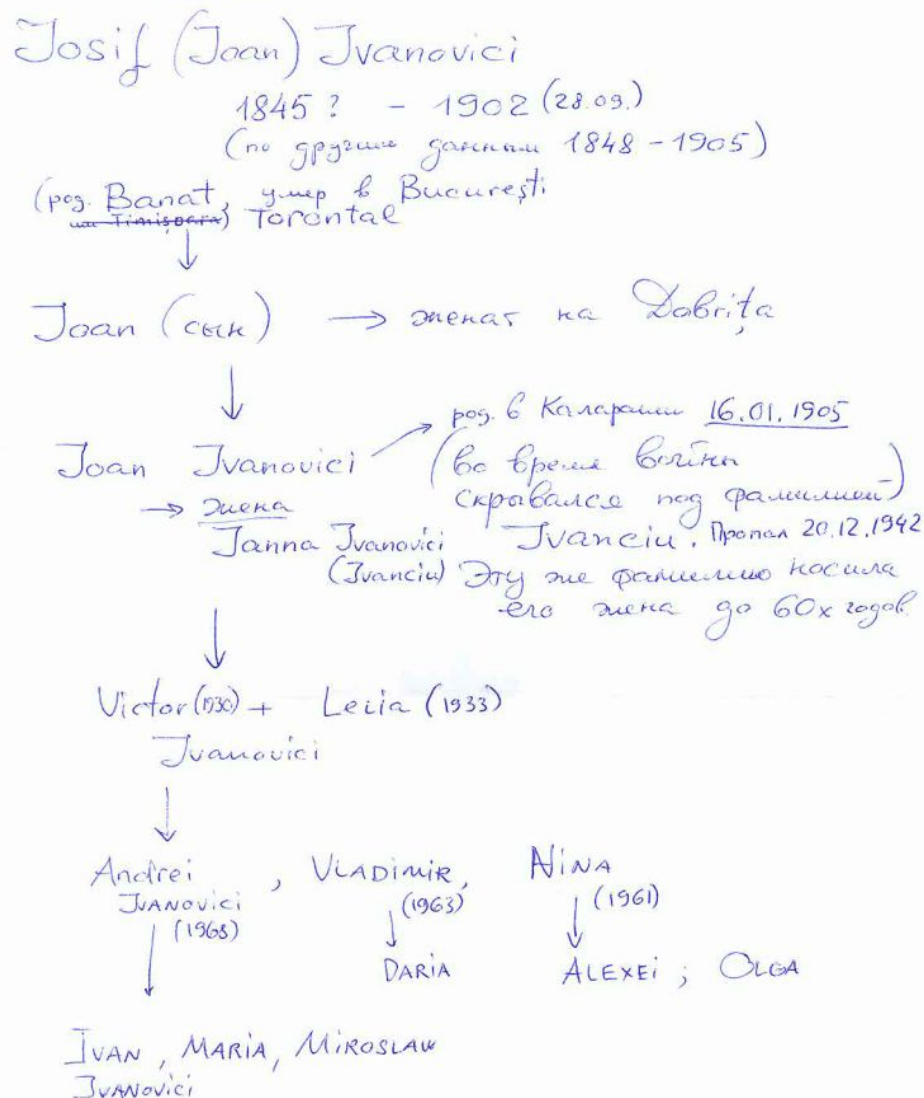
Josif (Joan) Jvanovici
1845 ? - 1902 (28.09.)
(по другим данным 1848 - 1905)
(род. Banat, ~~Timişoara~~) Torontal умер в Bucureşti

Joan (сын) → женат на Dobriţa

Joan Jvanovici → род. в Калараши 16.01.1905
(во время войны скрывался под фамилией)
Jvanciu. Пропал 20.12.1942
→ жена
Janna Jvanovici (Jvanciu) Эту же фамилию носила его жена до 60х годов.

Victor (1930) + Lelia (1933)
Jvanovici

Andrei JVANOVICI (1965), VLADIMIR (1963), NINA (1961)
DARIA
ALEXEI ; OLGA

IVAN, MARIA, MIROSLAW
JVANOVICI